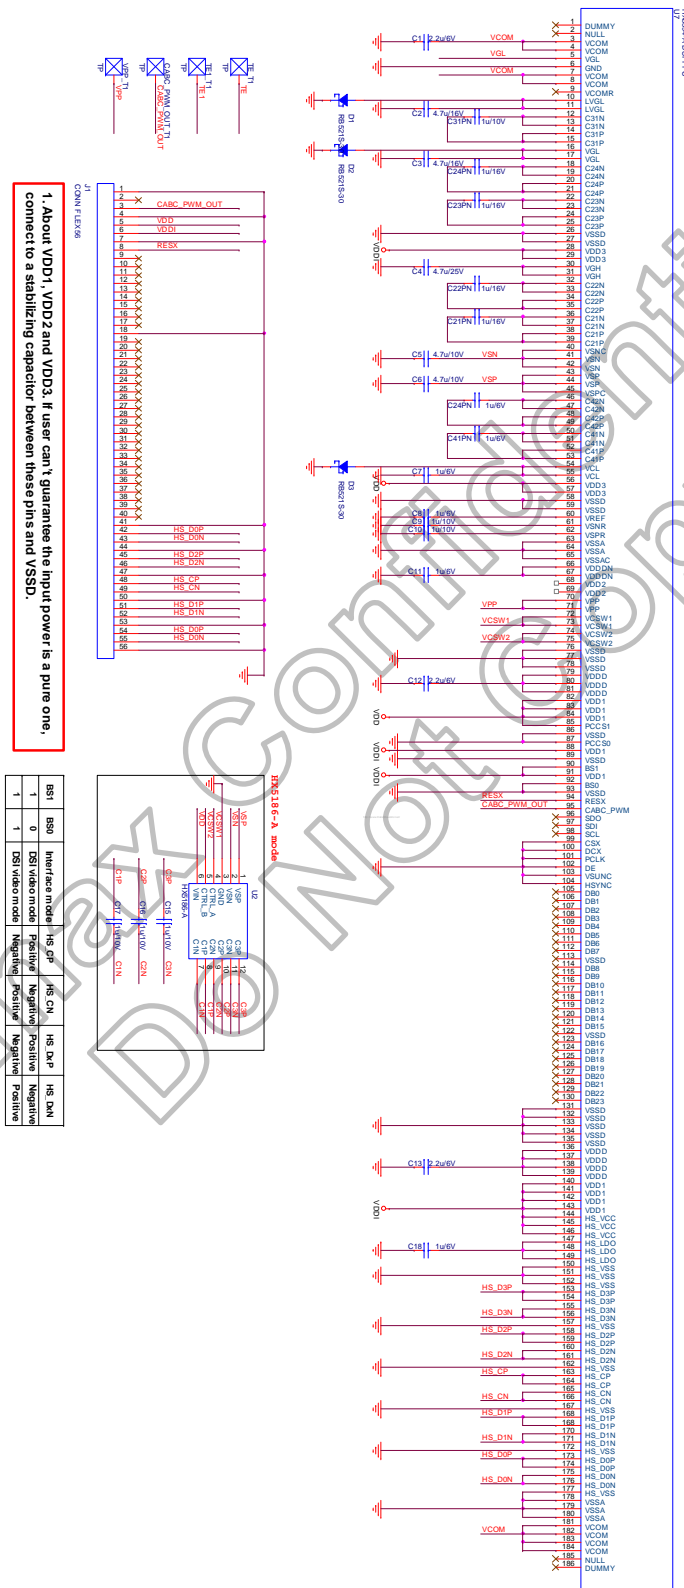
1. About VDD1, VDD2 and VDD3. If user can't guarantee the input power is a pure one, connect to a stabilizing capacitor between these pins and VSSD.

J1
CONN FLEX56

CABC_PWM_OUT
VDD
VDDI
RESX
HS_D0P
HS_D0N
HS_D2P
HS_D2N
HS_CP
HS_CN
HS_D1P
HS_D1N
HS_D0P
HS_D0N

TP VPP_T1 VPP
TP CABC_PWM_OUT_T1 CABC_PWM_OUT
TP TE1_T1 TE1
TP TE_T1 TE

| BS1 | BS0 | Interface mode | HS_CP | HS_CN | HS_DxP | HS_DxN |
|---|---|---|---|---|---|---|
| 1 | 0 | DSI video mode | Positive | Negative | Positive | Negative |
| 1 | 1 | DSI video mode | Negative | Positive | Negative | Positive |

HX5186-A mode
U2
HX5186-A
VSP VSN VCSW1 VCSW2 GND CTRL_A CTRL_B C1P C1N C2P C2N C3P C3N
C17 1u/10V C16 1u/10V C15 1u/10V
C1P C1N C2P C2N C3P C3N

C1 2.2u/6V VCOM
VGL
VCOM
D1 RB521S-30
D2 RB521S-30
C2 4.7u/16V
C31PN 1u/10V
C3 4.7u/16V
C24PN 1u/16V
C23PN 1u/16V
VDDI
C4 4.7u/25V
C22PN 1u/16V
C21PN 1u/16V
C5 4.7u/10V VSN
C6 4.7u/10V VSP
C42PN 1u/6V
C41PN 1u/6V
D3 RB521S-30
C7 1u/6V
VDD
C8 1u/6V
C9 1u/10V
C10 1u/10V
C11 1u/6V
VPP
VCSW1
VCSW2
C12 2.2u/6V
VDD
VDDI
VDDI
RESX
CABC_PWM_OUT
C13 2.2u/6V
VDDI
C18 1u/6V
HS_D3P
HS_D3N
HS_D2P
HS_D2N
HS_CP
HS_CN
HS_D1P
HS_D1N
HS_D0P
HS_D0N
VCOM

1 DUMMY
2 NULL
3 VCOM
4 VCOM
5 VGL
6 GND
7 VCOM
8 VCOM
9 VCOMR
10 LVGL
11 LVGL
12 C31N
13 C31N
14 C31P
15 C31P
16 VGL
17 VGL
18 C24N
19 C24N
20 C24P
21 C24P
22 C23N
23 C23N
24 C23P
25 C23P
26 VSSD
27 VSSD
28 VDD3
29 VDD3
30 VGH
31 VGH
32 C22N
33 C22N
34 C22P
35 C22P
36 C21N
37 C21N
38 C21P
39 C21P
40 VSNC
41 VSN
42 VSN
43 VSP
44 VSP
45 VSPC
46 C42N
47 C42N
48 C42P
49 C42P
50 C41N
51 C41N
52 C41P
53 C41P
54 VCL
55 VCL
56 VDD3
57 VDD3
58 VSSD
59 VSSD
60 VREF
61 VSNR
62 VSPR
63 VSSA
64 VSSA
65 VSSAC
66 VDDDN
67 VDDDN
68 VDD2
69 VDD2
70 VPP
71 VPP
72 VCSW1
73 VCSW1
74 VCSW2
75 VCSW2
76 VSSD
77 VSSD
78 VSSD
79 VDDD
80 VDDD
81 VDDD
82 VDDD
83 VDD1
84 VDD1
85 VDD1
86 PCCS1
87 VSSD
88 PCCS0
89 VDD1
90 VSSD
91 BS1
92 VDD1
93 BS0
94 VSSD
95 RESX
96 CABC_PWM
97 SDO
98 SDI
99 SCL
100 CSX
101 DCX
102 PCLK
103 DE
104 VSUNC
105 HSYNC
106 DB0
107 DB1
108 DB2
109 DB3
110 DB4
111 DB5
112 DB6
113 DB7
114 VSSD
115 DB8
116 DB9
117 DB10
118 DB11
119 DB12
120 DB13
121 DB14
122 DB15
123 VSSD
124 DB16
125 DB17
126 DB18
127 DB19
128 DB20
129 DB21
130 DB22
131 DB23
132 VSSD
133 VSSD
134 VSSD
135 VSSD
136 VSSD
137 VDDD
138 VDDD
139 VDDD
140 VDDD
141 VDD1
142 VDD1
143 VDD1
144 VDD1
145 HS_VCC
146 HS_VCC
147 HS_VCC
148 HS_LDO
149 HS_LDO
150 HS_LDO
151 HS_VSS
152 HS_VSS
153 HS_VSS
154 HS_D3P
155 HS_D3P
156 HS_D3N
157 HS_D3N
158 HS_VSS
159 HS_D2P
160 HS_D2P
161 HS_D2N
162 HS_D2N
163 HS_VSS
164 HS_CP
165 HS_CP
166 HS_CN
167 HS_CN
168 HS_VSS
169 HS_D1P
170 HS_D1P
171 HS_D1N
172 HS_D1N
173 HS_VSS
174 HS_D0P
175 HS_D0P
176 HS_D0N
177 HS_D0N
178 HS_VSS
179 VSSA
180 VSSA
181 VSSA
182 VCOM
183 VCOM
184 VCOM
185 VCOM
186 NULL
187 DUMMY

Himax Confidential
Do Not Copy